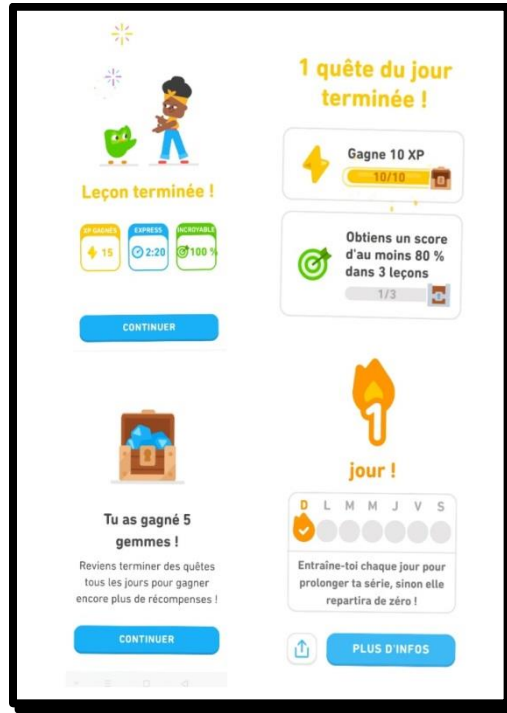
Leçon terminée !

XP GAGNÉS
15

EXPRESS
2:20

INCROYABLE
100 %

CONTINUER

Tu as gagné 5 gemmes !

Reviens terminer des quêtes tous les jours pour gagner encore plus de récompenses !

CONTINUER

1 quête du jour terminée !

Gagne 10 XP
10/10

Obtiens un score d'au moins 80 % dans 3 leçons
1/3

1

jour !

D L M M J V S

Entraine-toi chaque jour pour prolonger ta série, sinon elle repartira de zéro !

PLUS D'INFOS